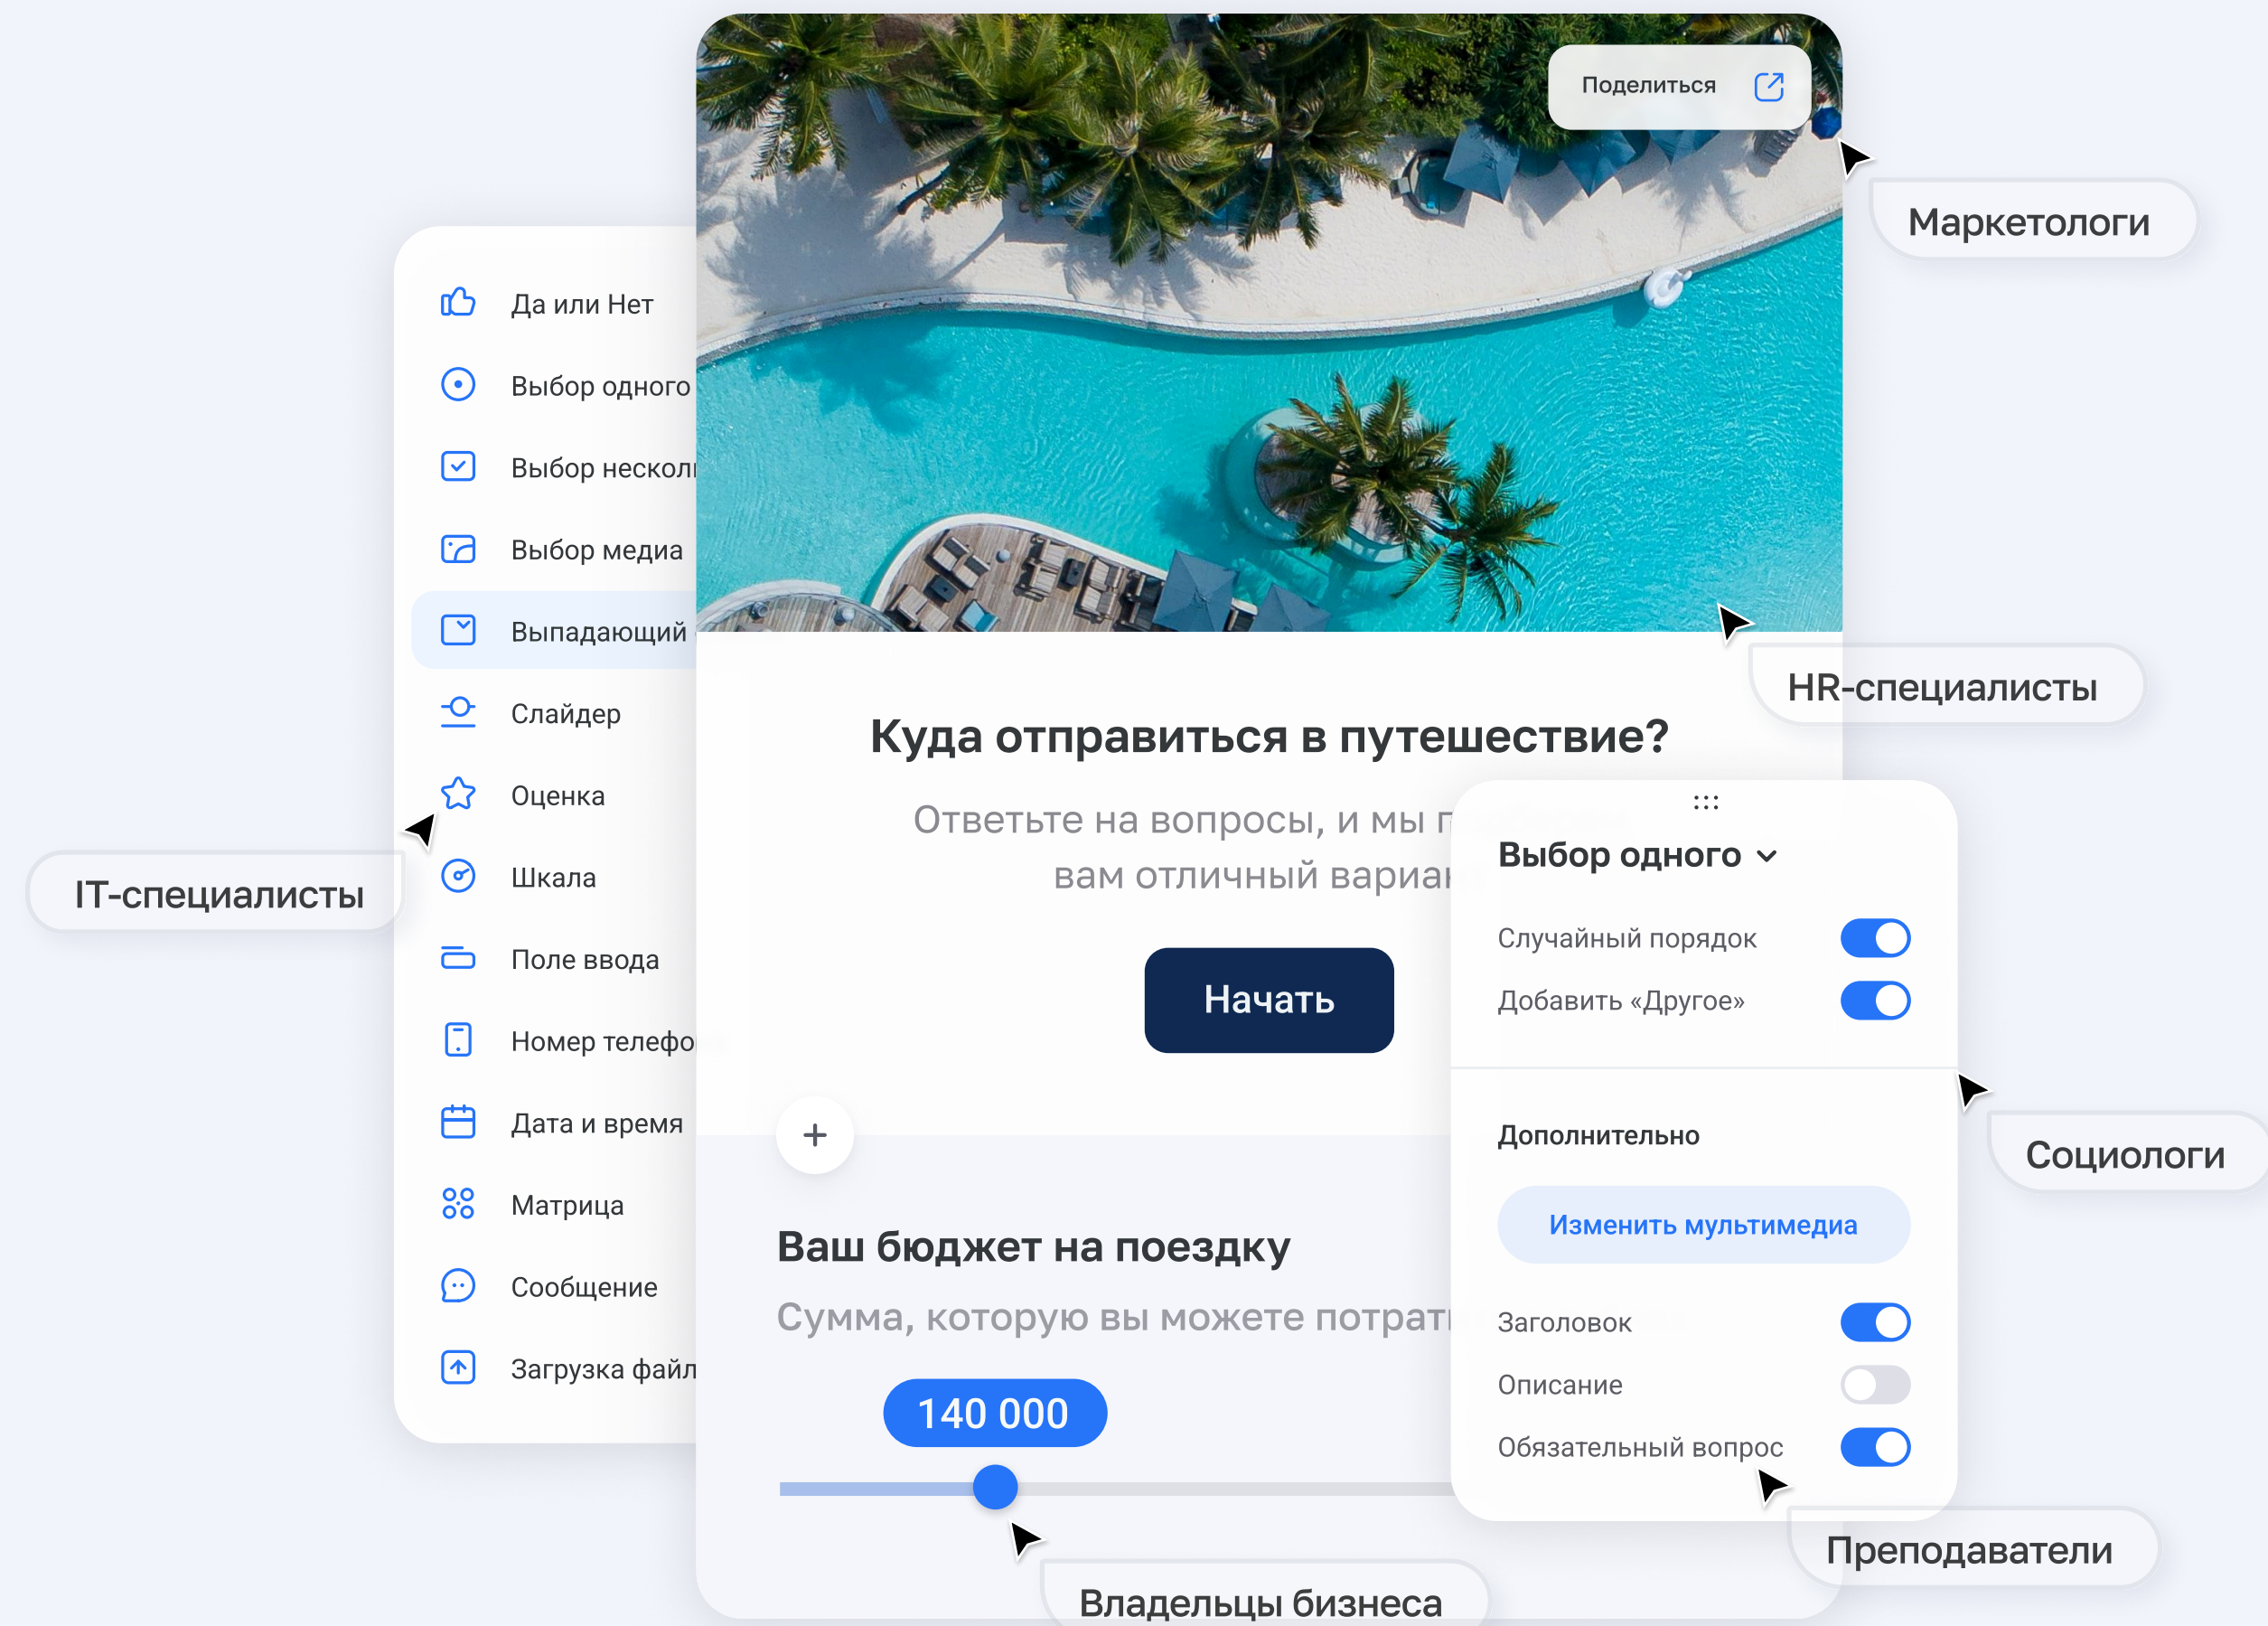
Поделиться

Маркетологи

Да или Нет
Выбор одного
Выбор нескол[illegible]
Выбор медиа
Выпадающий
Слайдер
Оценка
Шкала
Поле ввода
Номер телефо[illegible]
Дата и время
Матрица
Сообщение
Загрузка файл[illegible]

IT-специалисты

HR-специалисты

Куда отправиться в путешествие?

Ответьте на вопросы, и мы п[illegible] вам отличный вариа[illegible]

Начать

+

Ваш бюджет на поездку

Сумма, которую вы можете потрат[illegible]

140 000

Владельцы бизнеса

Выбор одного

Случайный порядок
Добавить «Другое»

Дополнительно

Изменить мультимедиа

Заголовок
Описание
Обязательный вопрос

Социологи

Преподаватели